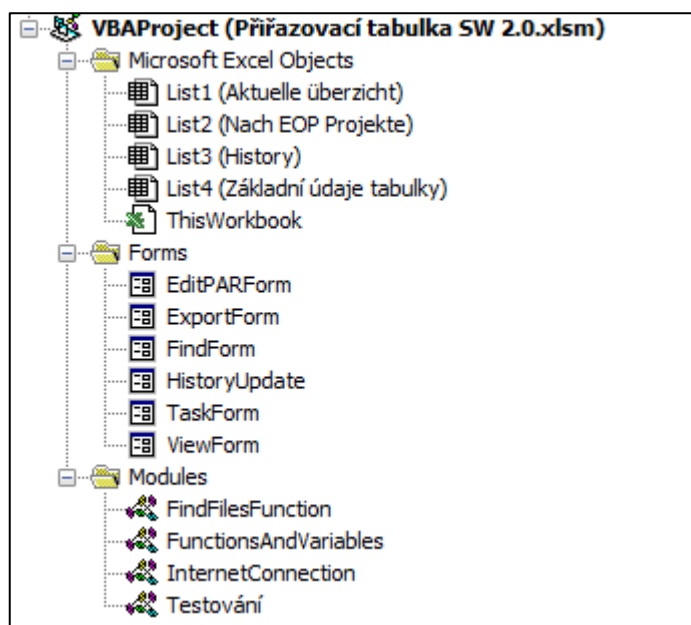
VBAProject (Přiřazovací tabulka SW 2.0.xlsm)
Microsoft Excel Objects
List1 (Aktuelle überzicht)
List2 (Nach EOP Projekte)
List3 (History)
List4 (Základní údaje tabulky)
ThisWorkbook
Forms
EditPARForm
ExportForm
FindForm
HistoryUpdate
TaskForm
ViewForm
Modules
FindFilesFunction
FunctionsAndVariables
InternetConnection
Testování